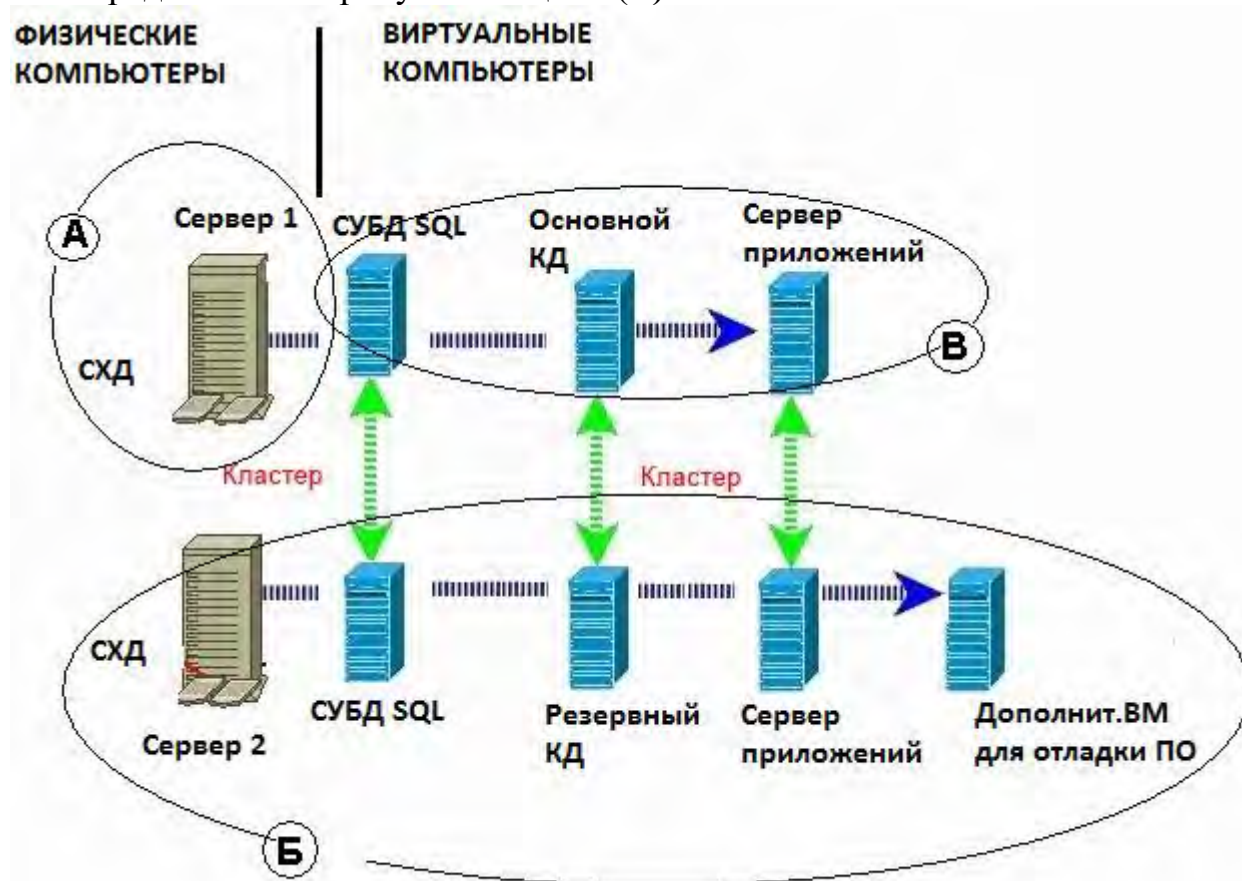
ФИЗИЧЕСКИЕ КОМПЬЮТЕРЫ

ВИРТУАЛЬНЫЕ КОМПЬЮТЕРЫ

А

Сервер 1

СУБД SQL

Основной КД

Сервер приложений

СХД

В

Кластер

Кластер

СХД

СУБД SQL

Резервный КД

Сервер приложений

Дополнит.ВМ для отладки ПО

Сервер 2

Б